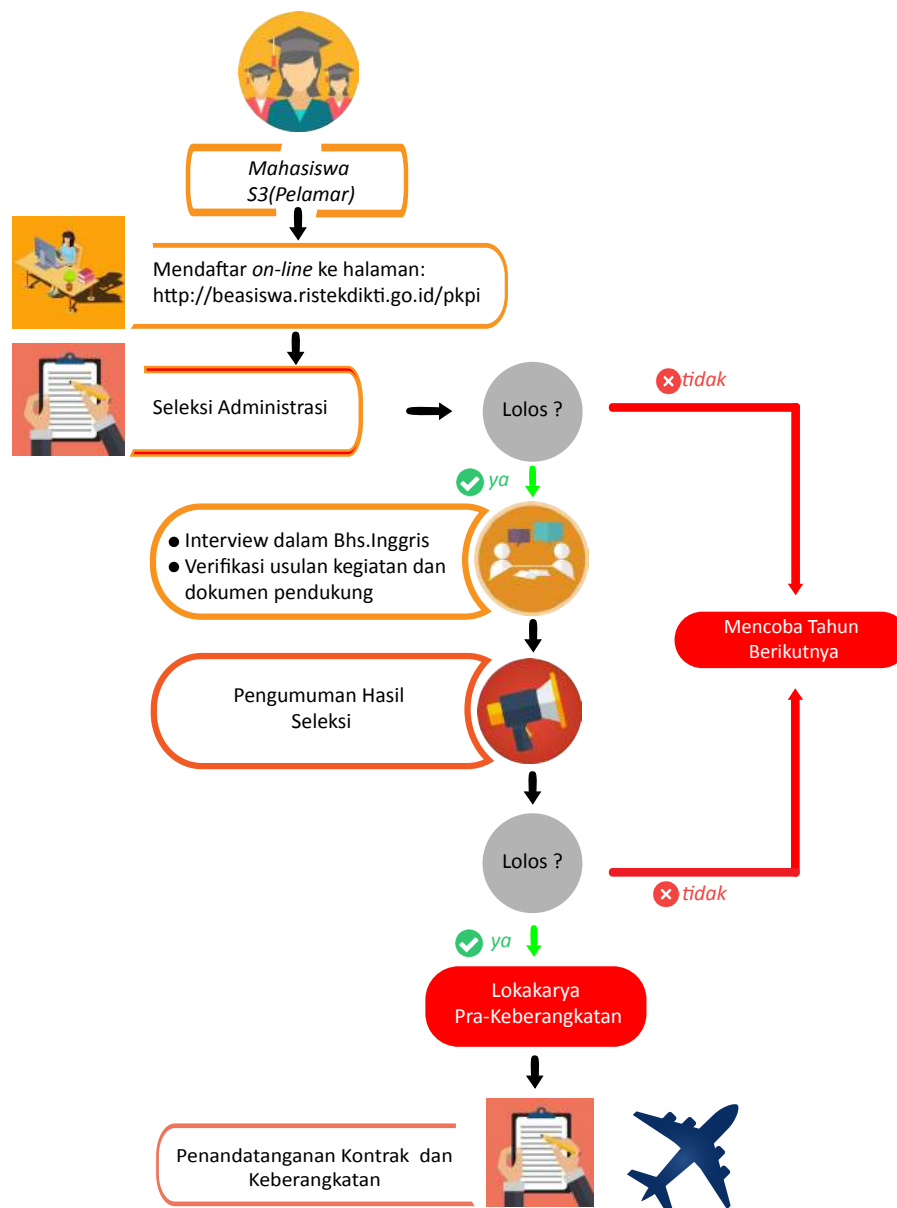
Mahasiswa S3(Pelamar)

Mendaftar on-line ke halaman: http://beasiswa.ristekdikti.go.id/pkpi

Seleksi Administrasi

Lolos ?

tidak

ya

- Interview dalam Bhs.Inggris
- Verifikasi usulan kegiatan dan dokumen pendukung

Mencoba Tahun Berikutnya

Pengumuman Hasil Seleksi

Lolos ?

tidak

ya

Lokakarya Pra-Keberangkatan

Penandatanganan Kontrak dan Keberangkatan